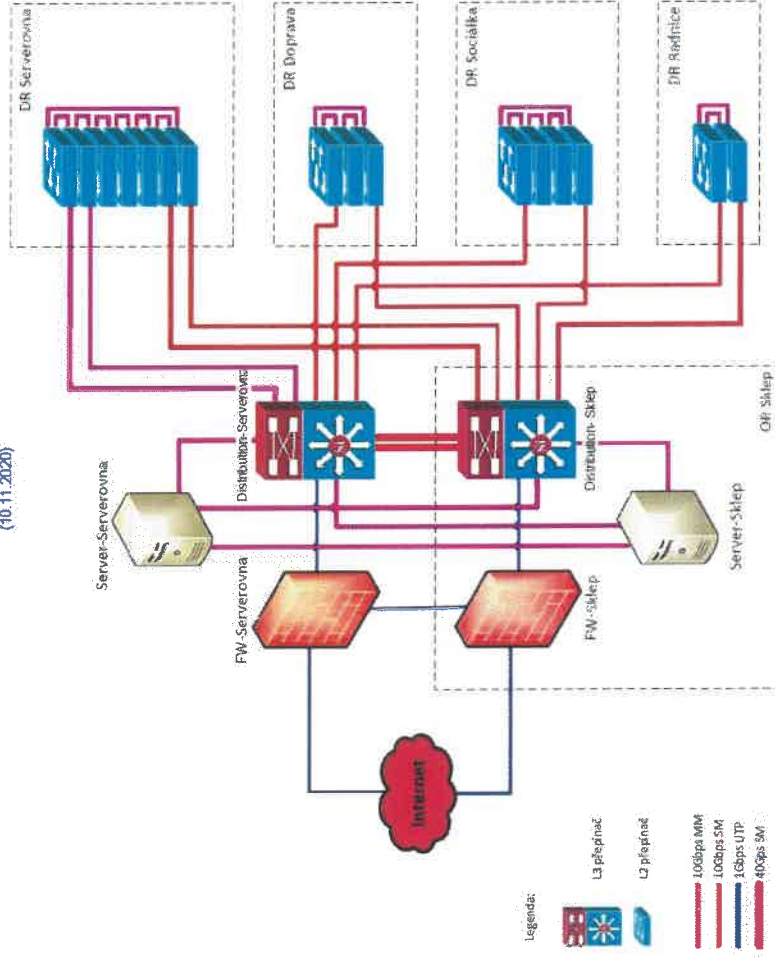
(10.11.2020)

DR Serverovna

DR Doprava

DR Sociálka

DR Radnice

Distribution-Serverovna

Distribution- Sklep

DR Sklep

Server-Serverovna

Server-Sklep

FW-Serverovna

FW-Sklep

Internet

Legenda:

L3 přepínač

L2 přepínač

10Gbps MM

10Gbps SM

1Gbps UTP

40Gps SM